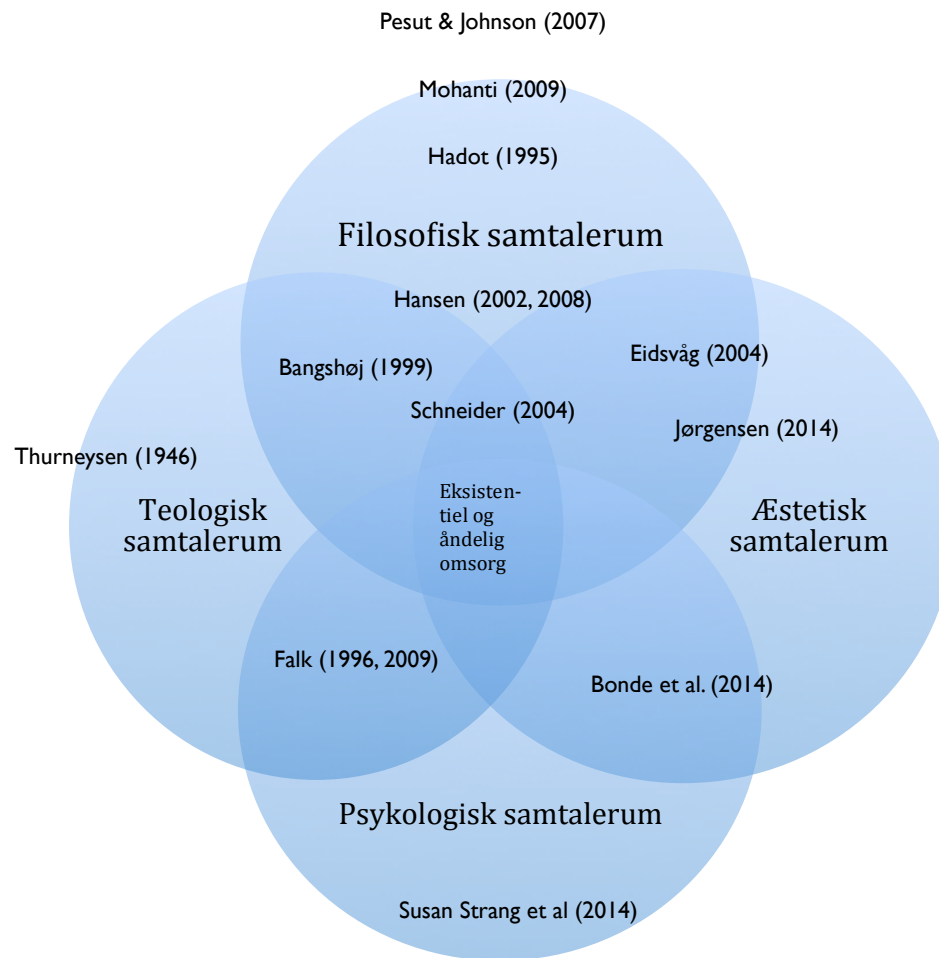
Pesut & Johnson (2007)

Mohanti (2009)

Hadot (1995)

Filosofisk samtalerum

Hansen (2002, 2008)

Bangshøj (1999)

Eidsvåg (2004)

Schneider (2004)

Jørgensen (2014)

Thurneysen (1946)

Teologisk samtalerum

Eksistentiel og åndelig omsorg

Æstetisk samtalerum

Falk (1996, 2009)

Bonde et al. (2014)

Psykologisk samtalerum

Susan Strang et al (2014)